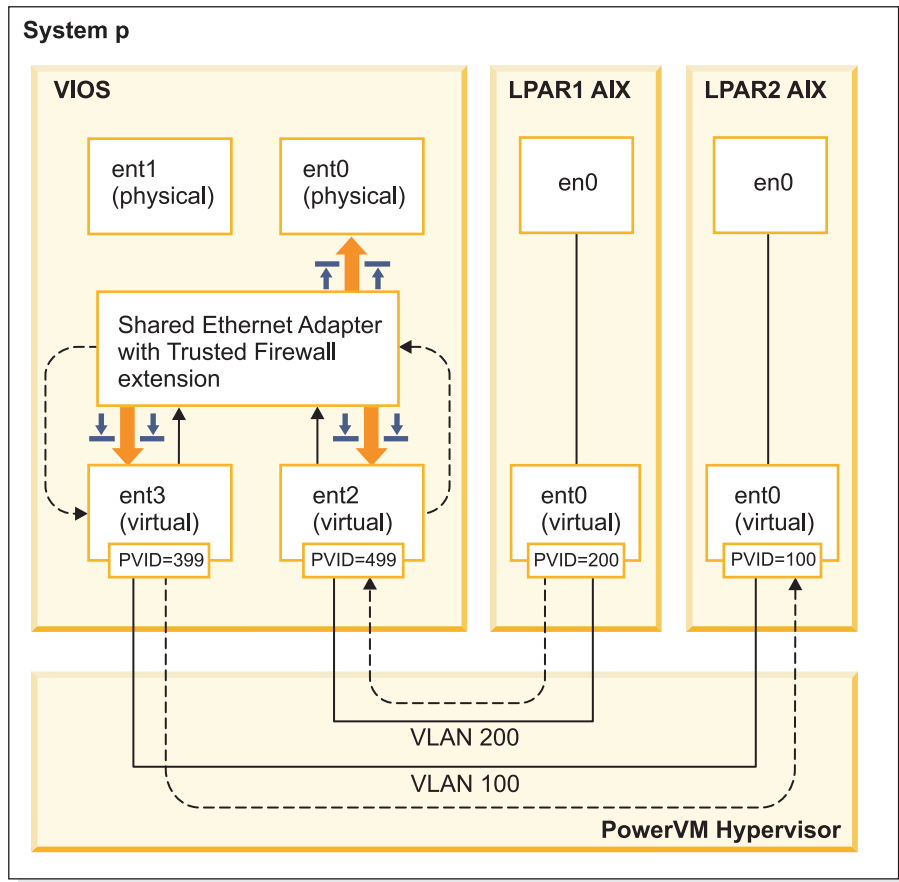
System p

VIOS

ent1 (physical)

ent0 (physical)

Shared Ethernet Adapter with Trusted Firewall extension

ent3 (virtual)
PVID=399

ent2 (virtual)
PVID=499

LPAR1 AIX

en0

ent0 (virtual)
PVID=200

LPAR2 AIX

en0

ent0 (virtual)
PVID=100

VLAN 200

VLAN 100

PowerVM Hypervisor